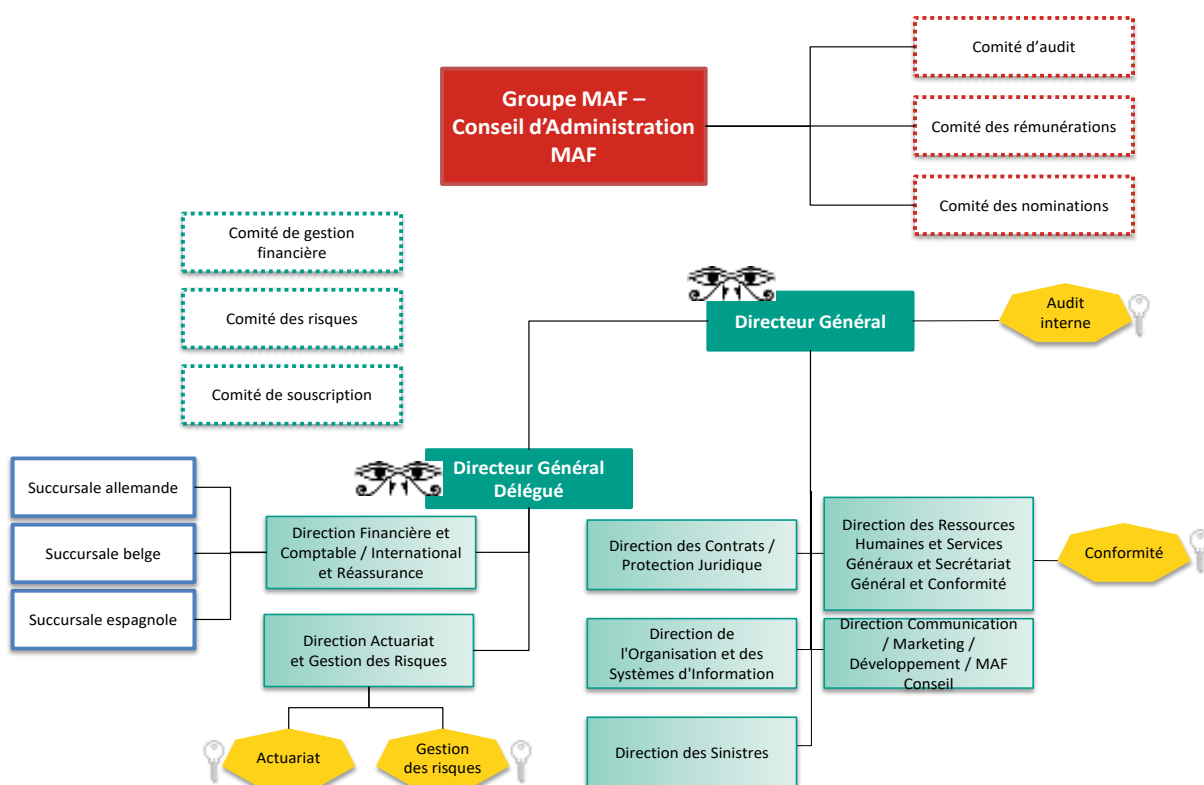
Groupe MAF – Conseil d'Administration MAF

Comité d'audit

Comité des rémunérations

Comité des nominations

Comité de gestion financière

Comité des risques

Comité de souscription

Directeur Général

Audit interne

Directeur Général Délégué

Succursale allemande

Succursale belge

Succursale espagnole

Direction Financière et Comptable / International et Réassurance

Direction Actuariat et Gestion des Risques

Actuariat

Gestion des risques

Direction des Contrats / Protection Juridique

Direction de l'Organisation et des Systèmes d'Information

Direction des Sinistres

Direction des Ressources Humaines et Services Généraux et Secrétariat Général et Conformité

Conformité

Direction Communication / Marketing / Développement / MAF Conseil